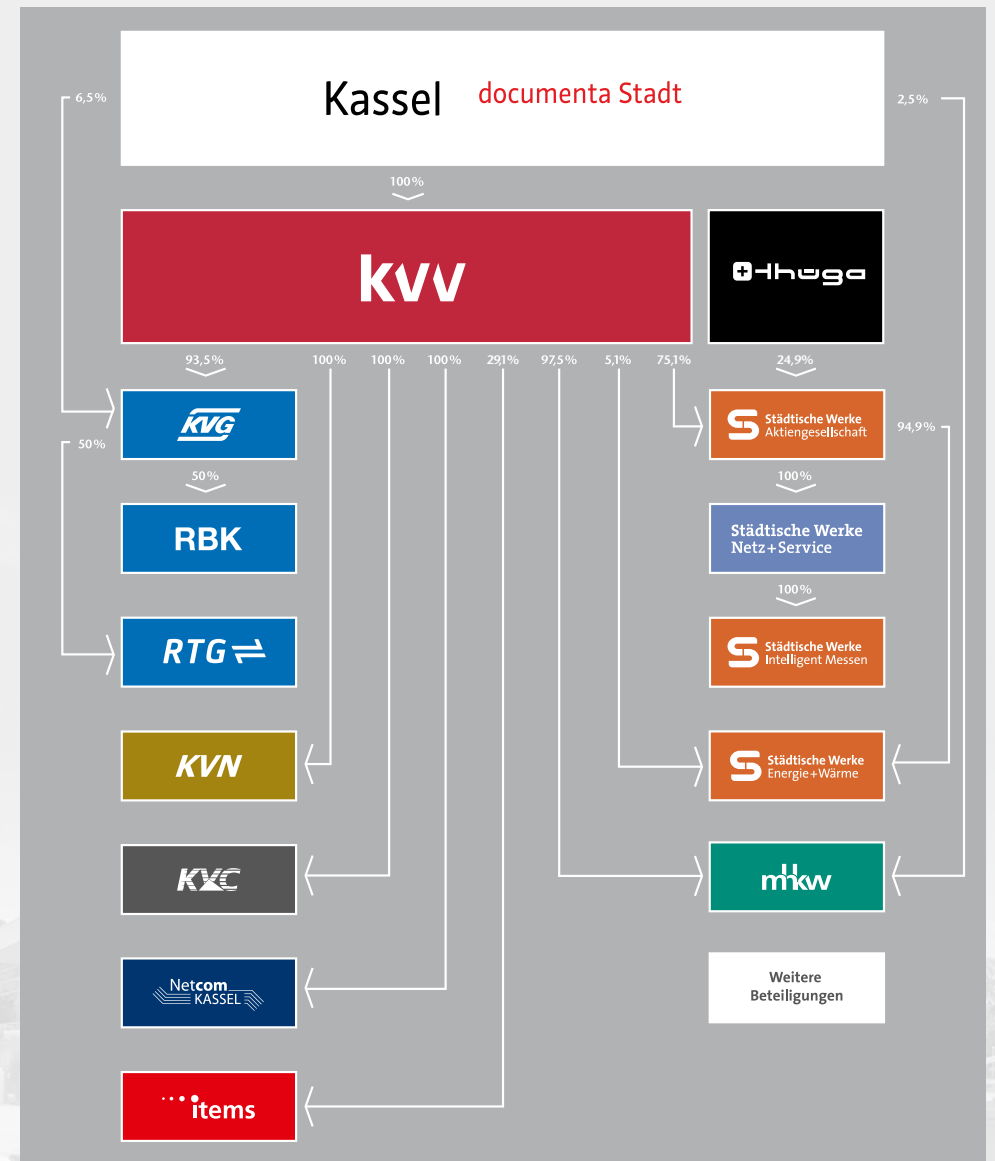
Kassel documenta Stadt

6,5%

2,5%

100%

kvv

thüga

93,5%
100%
100%
100%
29,1%
97,5%
5,1%
75,1%
24,9%

KVG

50%

Städtische Werke Aktiengesellschaft

94,9%

50%

100%

RBK

Städtische Werke Netz+Service

100%

RTG

Städtische Werke Intelligent Messen

KVN

Städtische Werke Energie+Wärme

KVC

mhkw

Netcom KASSEL

Weitere Beteiligungen

items